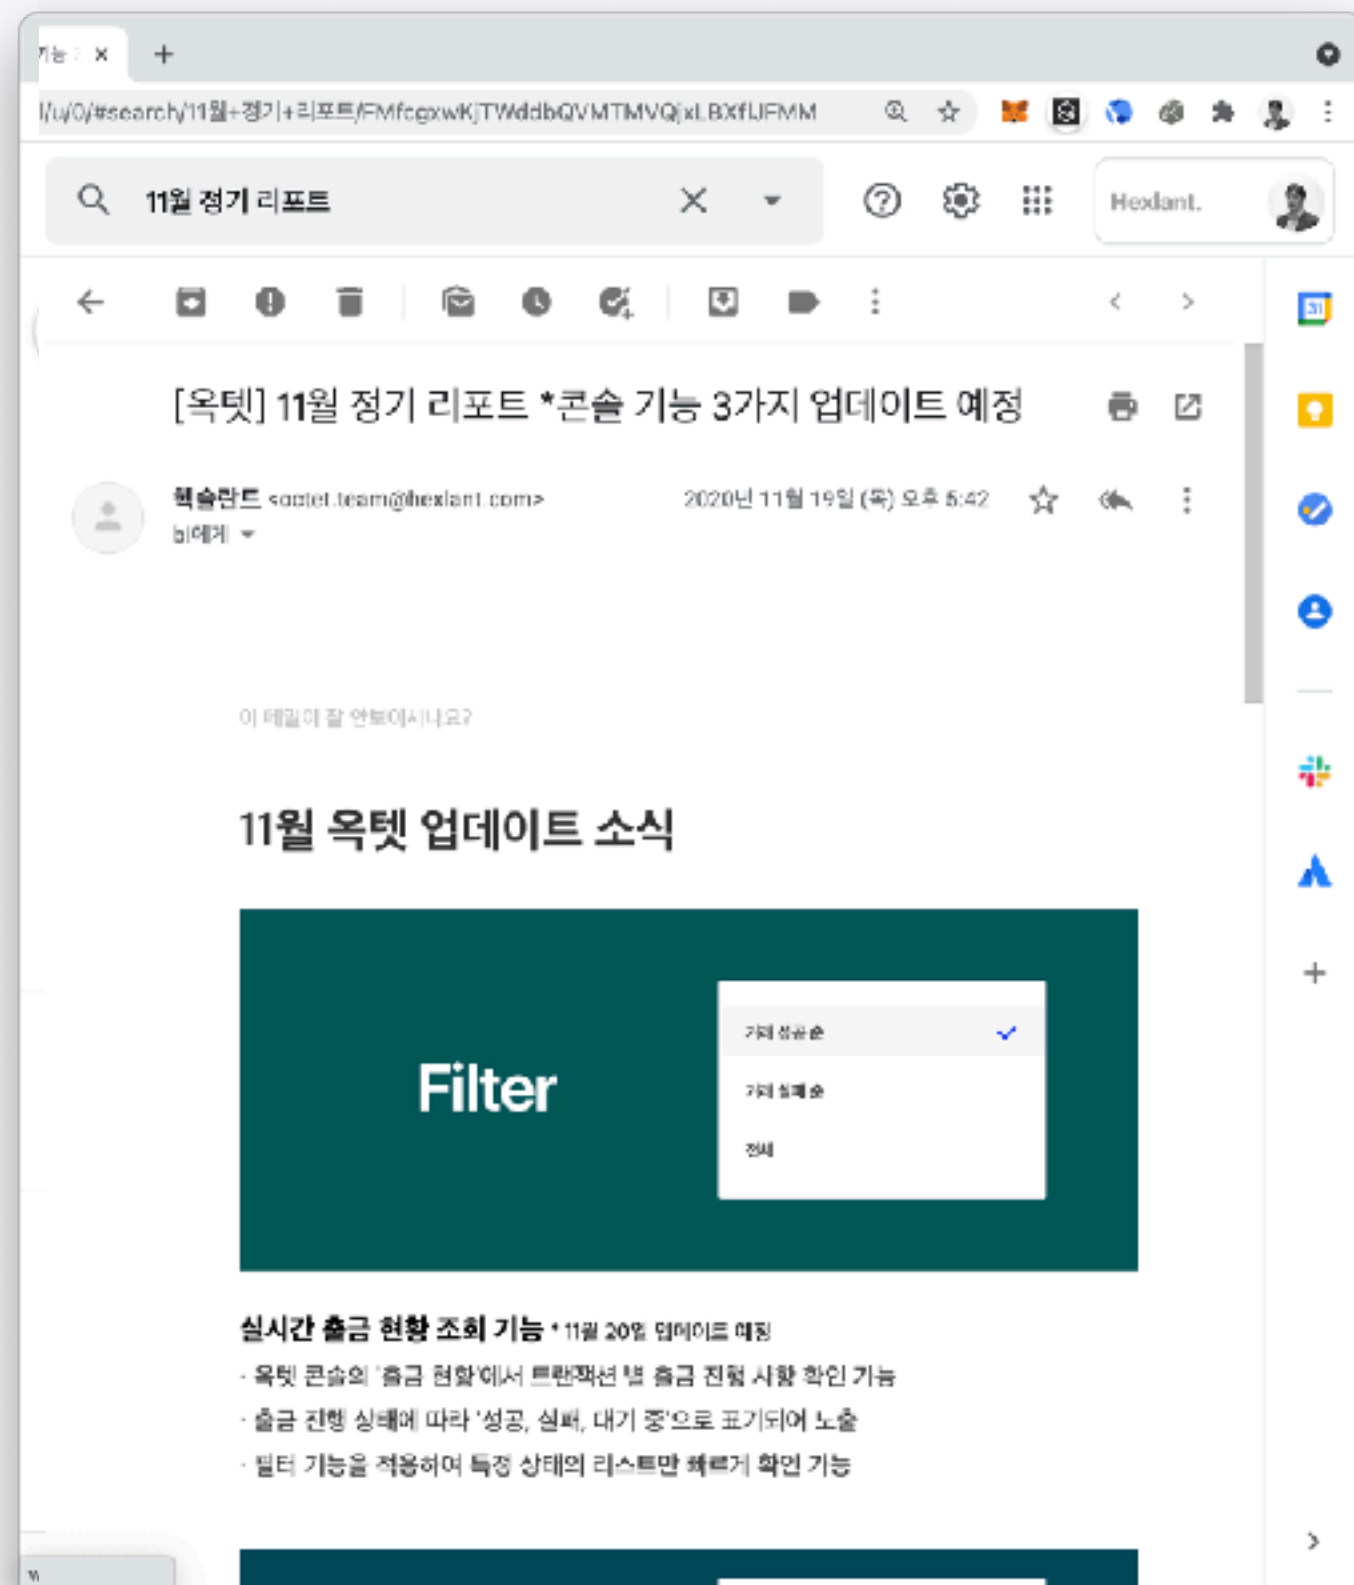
기능 : ×

+

l/u/0/#search/11월+정기+리포트/FMfcgxwKjTWddbQVMTMVQjxLBXfLJFMM

11월 정기 리포트

Hexlant.

[옥텟] 11월 정기 리포트 *콘솔 기능 3가지 업데이트 예정

헥슬란트 <octet.team@hexlant.com>
나에게

2020년 11월 19일 (목) 오후 5:42

이 메일이 잘 안보이시나요?

11월 옥텟 업데이트 소식

Filter

기간 성공 순

기간 실패 순

전체

실시간 출금 현황 조회 기능 * 11월 20일 업데이트 예정

· 옥텟 콘솔의 '출금 현황'에서 트랜잭션 별 출금 진행 사항 확인 기능

· 출금 진행 상태에 따라 '성공, 실패, 대기 중'으로 표기되어 노출

· 필터 기능을 적용하여 특정 상태의 리스트만 빠르게 확인 기능